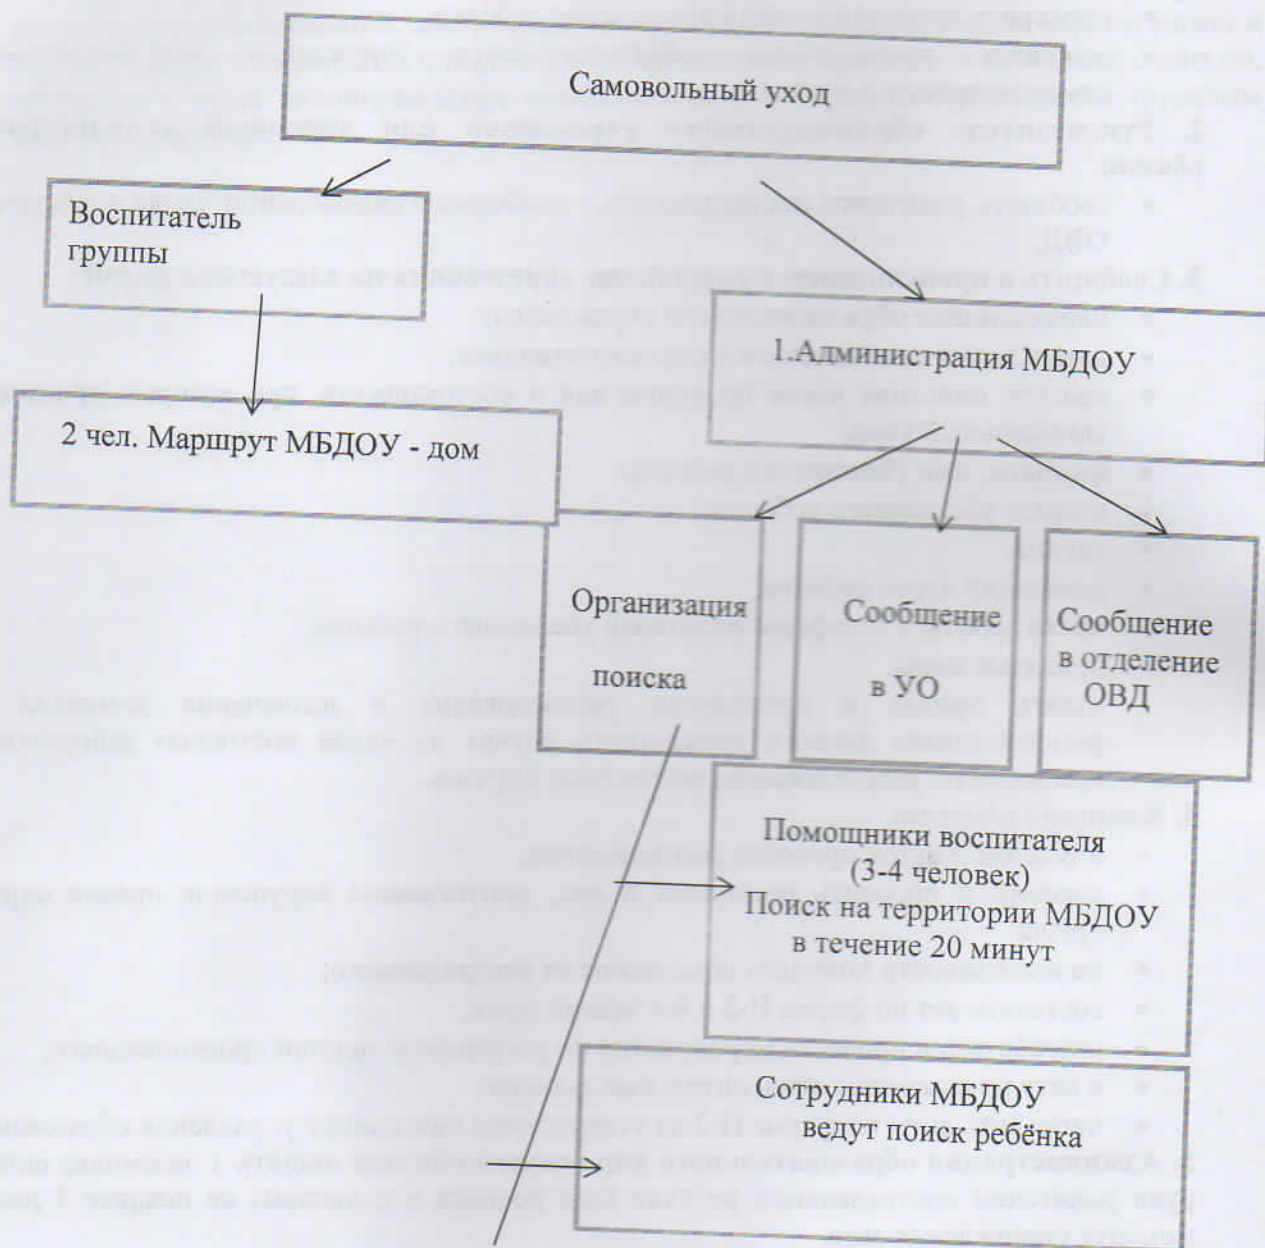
Самовольный уход

Воспитатель группы

1.Администрация МБДОУ

2 чел. Маршрут МБДОУ - дом

Организация поиска

Сообщение в УО

Сообщение в отделение ОВД

Помощники воспитателя (3-4 человек) Поиск на территории МБДОУ в течение 20 минут

Сотрудники МБДОУ ведут поиск ребёнка